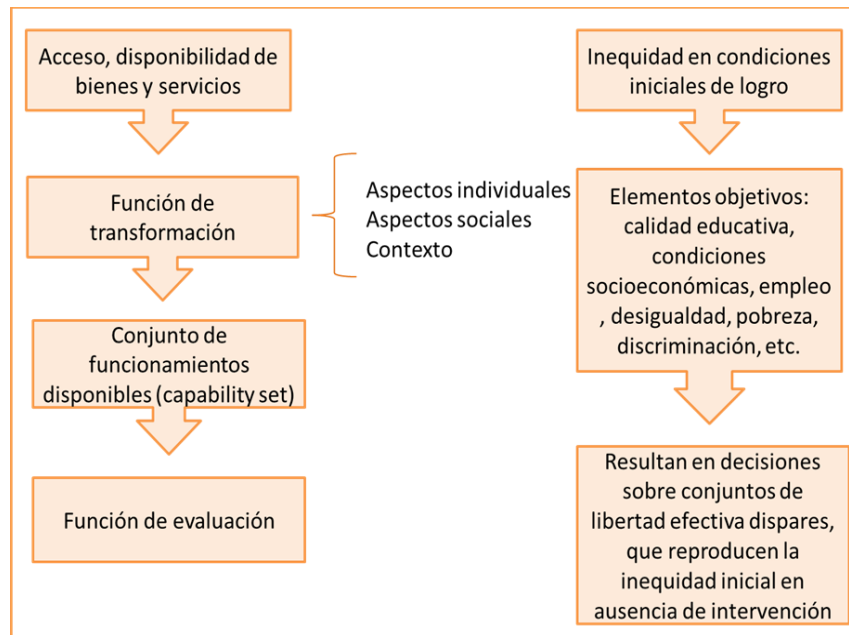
Acceso, disponibilidad de bienes y servicios

Función de transformación

Aspectos individuales
Aspectos sociales
Contexto

Conjunto de funcionamientos disponibles (capability set)

Función de evaluación

Inequidad en condiciones iniciales de logro

Elementos objetivos: calidad educativa, condiciones socioeconómicas, empleo , desigualdad, pobreza, discriminación, etc.

Resultan en decisiones sobre conjuntos de libertad efectiva dispares, que reproducen la inequidad inicial en ausencia de intervención